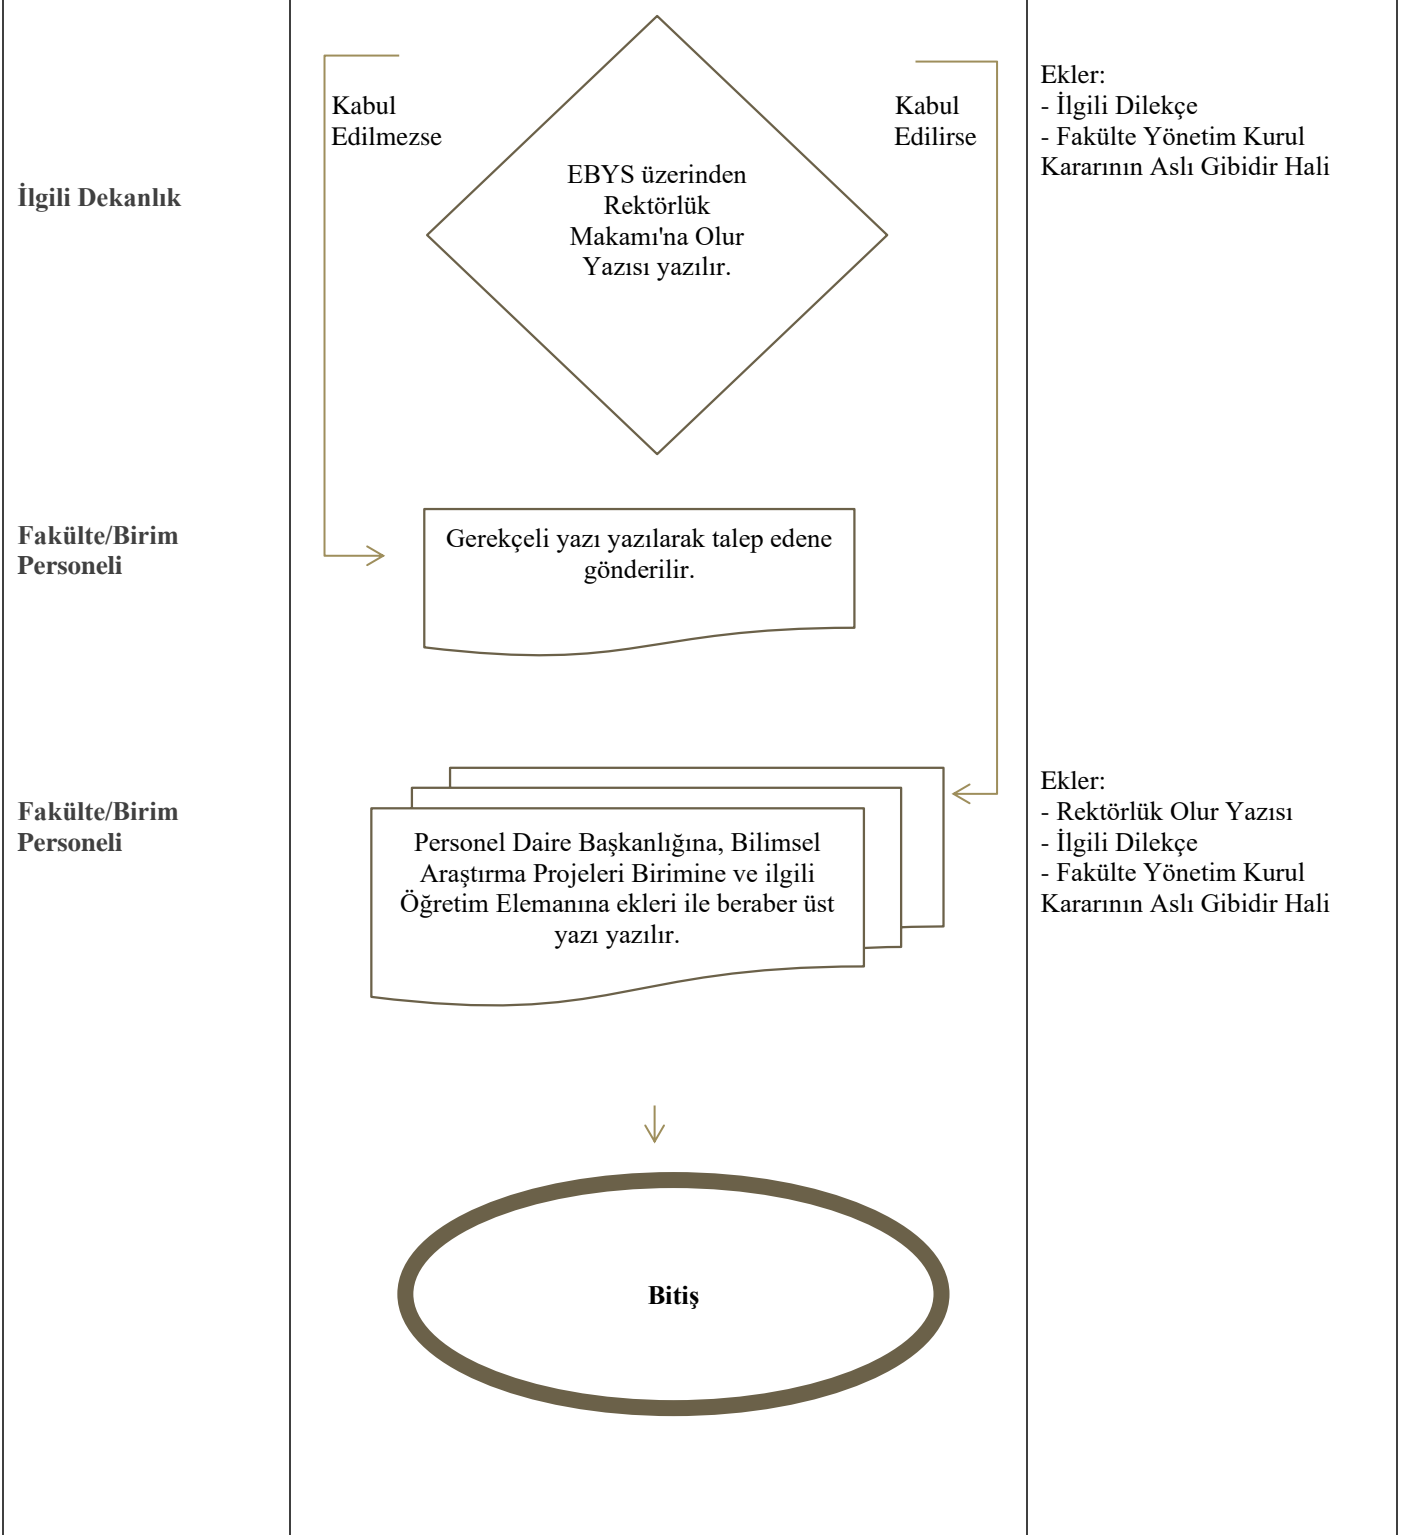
İlgili Dekanlık

Kabul Edilmezse

EBYS üzerinden Rektörlük Makamı'na Olur Yazısı yazılır.

Kabul Edilirse

Ekler:
- İlgili Dilekçe
- Fakülte Yönetim Kurul Kararının Aslı Gibidir Hali

Fakülte/Birim Personeli

Gerekçeli yazı yazılarak talep edene gönderilir.

Fakülte/Birim Personeli

Personel Daire Başkanlığına, Bilimsel Araştırma Projeleri Birimine ve ilgili Öğretim Elemanına ekleri ile beraber üst yazı yazılır.

Ekler:
- Rektörlük Olur Yazısı
- İlgili Dilekçe
- Fakülte Yönetim Kurul Kararının Aslı Gibidir Hali

Bitiş